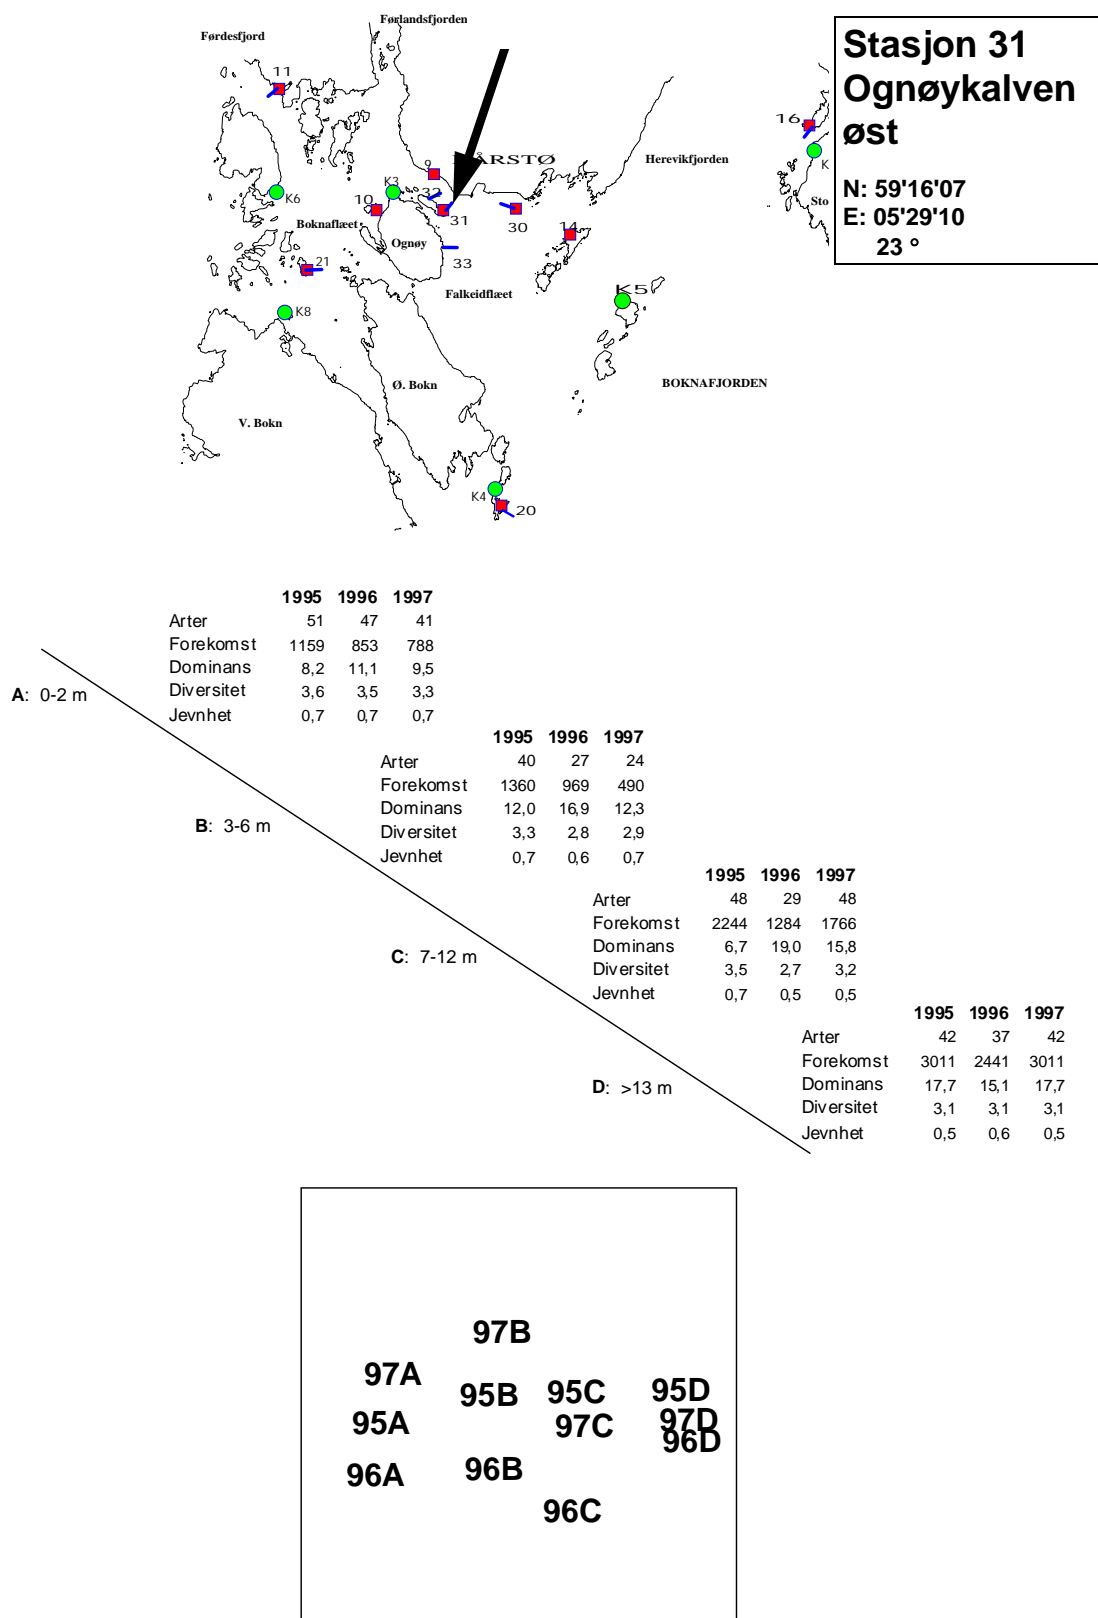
Førlandsfjorden
Førdesfjord
11
9
KÅRSTØ
Herevikfjorden
K6
K3
10
32
31
30
Boknaflæet
Ognøy
14
21
33
Falkeidflæet
K5
K8
Ø. Bokn
BOKNAFJORDEN
V. Bokn
K4
20
16
K
Sto

Stasjon 31
Ognøykalven øst

N: 59'16'07
E: 05'29'10
23 °

A: 0-2 m

| | 1995 | 1996 | 1997 |
|---|---|---|---|
| Arter | 51 | 47 | 41 |
| Forekomst | 1159 | 853 | 788 |
| Dominans | 8,2 | 11,1 | 9,5 |
| Diversitet | 3,6 | 3,5 | 3,3 |
| Jevnhet | 0,7 | 0,7 | 0,7 |

B: 3-6 m

| | 1995 | 1996 | 1997 |
|---|---|---|---|
| Arter | 40 | 27 | 24 |
| Forekomst | 1360 | 969 | 490 |
| Dominans | 12,0 | 16,9 | 12,3 |
| Diversitet | 3,3 | 2,8 | 2,9 |
| Jevnhet | 0,7 | 0,6 | 0,7 |

C: 7-12 m

| | 1995 | 1996 | 1997 |
|---|---|---|---|
| Arter | 48 | 29 | 48 |
| Forekomst | 2244 | 1284 | 1766 |
| Dominans | 6,7 | 19,0 | 15,8 |
| Diversitet | 3,5 | 2,7 | 3,2 |
| Jevnhet | 0,7 | 0,5 | 0,5 |

D: >13 m

| | 1995 | 1996 | 1997 |
|---|---|---|---|
| Arter | 42 | 37 | 42 |
| Forekomst | 3011 | 2441 | 3011 |
| Dominans | 17,7 | 15,1 | 17,7 |
| Diversitet | 3,1 | 3,1 | 3,1 |
| Jevnhet | 0,5 | 0,6 | 0,5 |

97B
97A
95B
95C
95D
95A
97C
97D
96D
96A
96B
96C